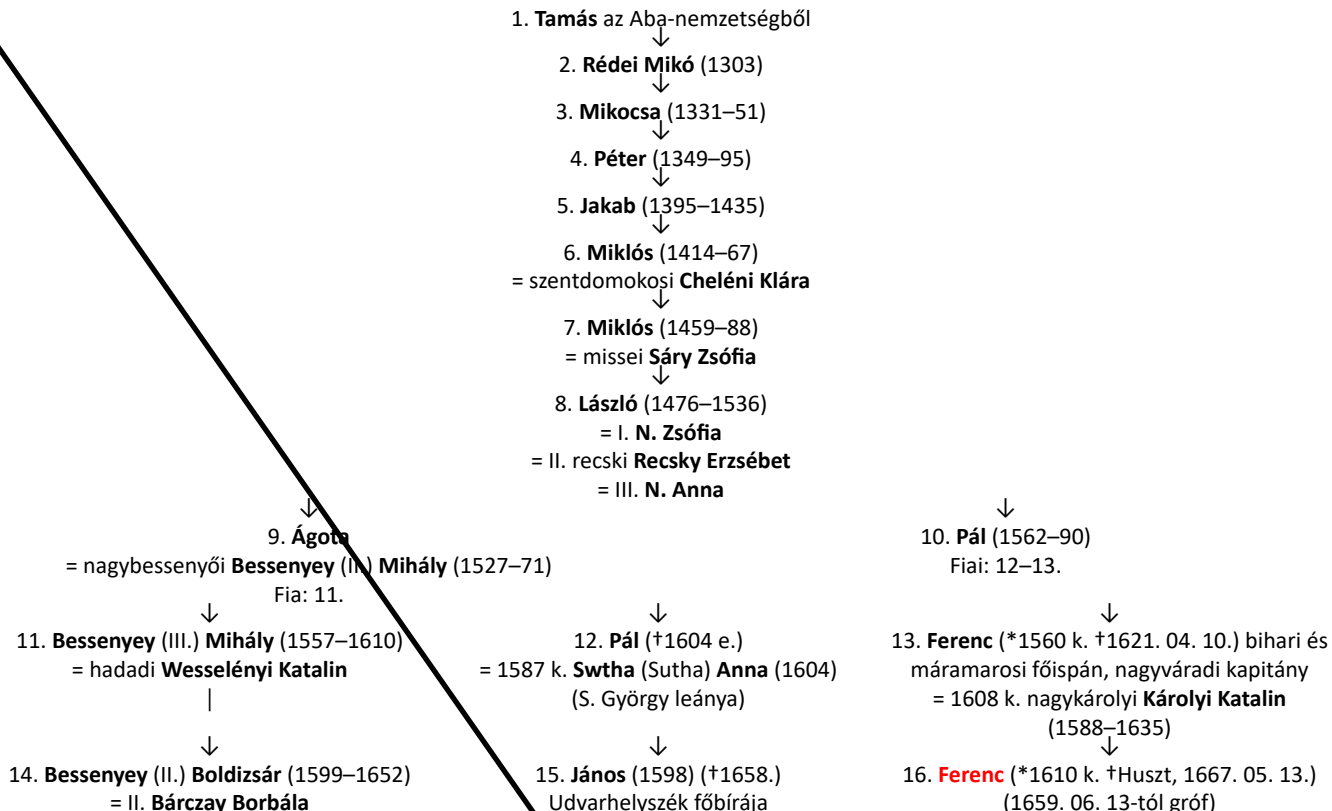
1. **Tamás** az Aba-nemzetségből
↓
2. **Rédei Mikó** (1303)
↓
3. **Mikocsa** (1331–51)
↓
4. **Péter** (1349–95)
↓
5. **Jakab** (1395–1435)
↓
6. **Miklós** (1414–67)
= szentdomokosi **Cheléni Klára**

7. **Miklós** (1459–88)
= missei **Sáry Zsófia**
↓
8. **László** (1476–1536)
= I. **N. Zsófia**
= II. recski **Recsky Erzsébet**
= III. **N. Anna**

↓
9. **Ágota**
= nagybessenyői **Bessenyey** (II.) **Mihály** (1527–71)
Fia: 11.

↓
10. **Pál** (1562–90)
Fiai: 12–13.

↓
11. **Bessenyey** (III.) **Mihály** (1557–1610)
= hadadi **Wesselényi Katalin**
|
↓
14. **Bessenyey** (II.) **Boldizsár** (1599–1652)
= II. **Bárczay Borbála**

↓
12. **Pál** (†1604 e.)
= 1587 k. **Swtha** (Sutha) **Anna** (1604)
(S. György leánya)

↓
15. **János** (1598) (†1658.)
Udvarhelyszék főbírája

↓
13. **Ferenc** (*1560 k. †1621. 04. 10.) bihari és máramarosi főispán, nagyváradi kapitány
= 1608 k. nagykárolyi **Károlyi Katalin**
(1588–1635)
↓
16. **Ferenc** (*1610 k. †Huszt, 1667. 05. 13.)
(1659. 06. 13-tól gróf)